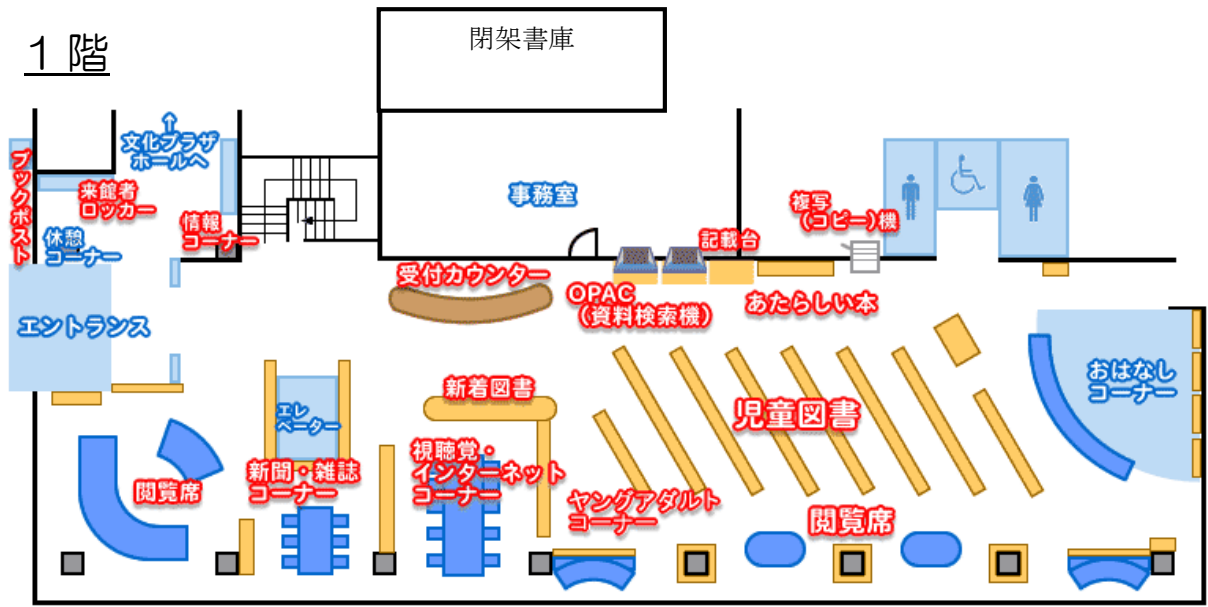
1 階

閉架書庫

文化プラザホールへ

ブックポスト

来館者ロッカー

休憩コーナー

情報コーナー

事務室

複写（コピー）機

記載台

受付カウンター

OPAC（資料検索機）

あたらしい本

エントランス

おはなしコーナー

新着図書

エレベーター

児童図書

視聴覚・インターネットコーナー

新聞・雑誌コーナー

閲覧席

ヤングアダルトコーナー

閲覧席